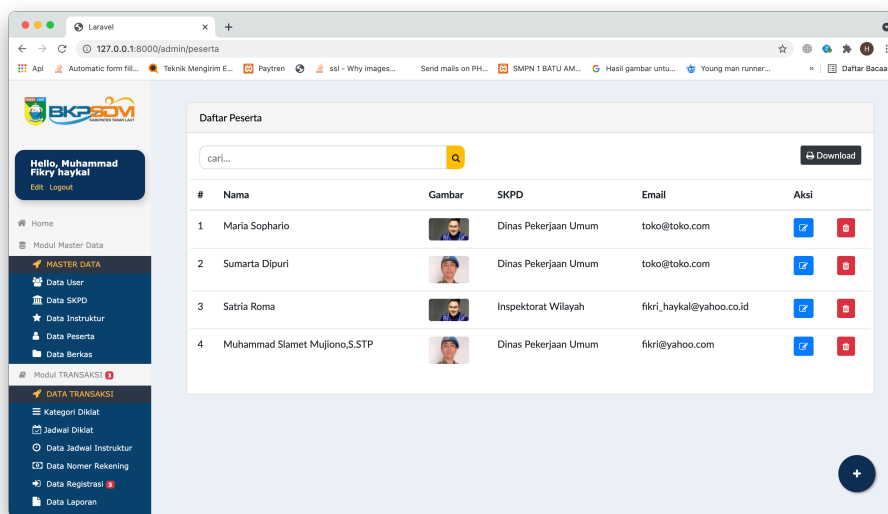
Laravel

127.0.0.1:8000/admin/peserta

Apl Automatic form fill... Teknik Mengirim E... Paytren ssl - Why images... Send mails on PH... SMPN 1 BATU AM... Hasil gambar untu... Young man runner... » Daftar Bacaa

BKPSDM KABUPATEN TANAH LAUT

Hello, Muhammad Fikry haykal
Edit Logout

Home
Modul Master Data
MASTER DATA
Data User
Data SKPD
Data Instruktur
Data Peserta
Data Berkas
Modul TRANSAKSI 3
DATA TRANSAKSI
Kategori Diklat
Jadwal Diklat
Data Jadwal Instruktur
Data Nomer Rekening
Data Registrasi 3
Data Laporan

Daftar Peserta

cari...

Download

| # | Nama | Gambar | SKPD | Email | Aksi |
|---|---|---|---|---|---|
| 1 | Maria Sophario | | Dinas Pekerjaan Umum | toko@toko.com | |
| 2 | Sumarta Dipuri | | Dinas Pekerjaan Umum | toko@toko.com | |
| 3 | Satria Roma | | Inspektorat Wilayah | fikri_haykal@yahoo.co.id | |
| 4 | Muhammad Slamet Mujiono,S.STP | | Dinas Pekerjaan Umum | fikri@yahoo.com | |

+